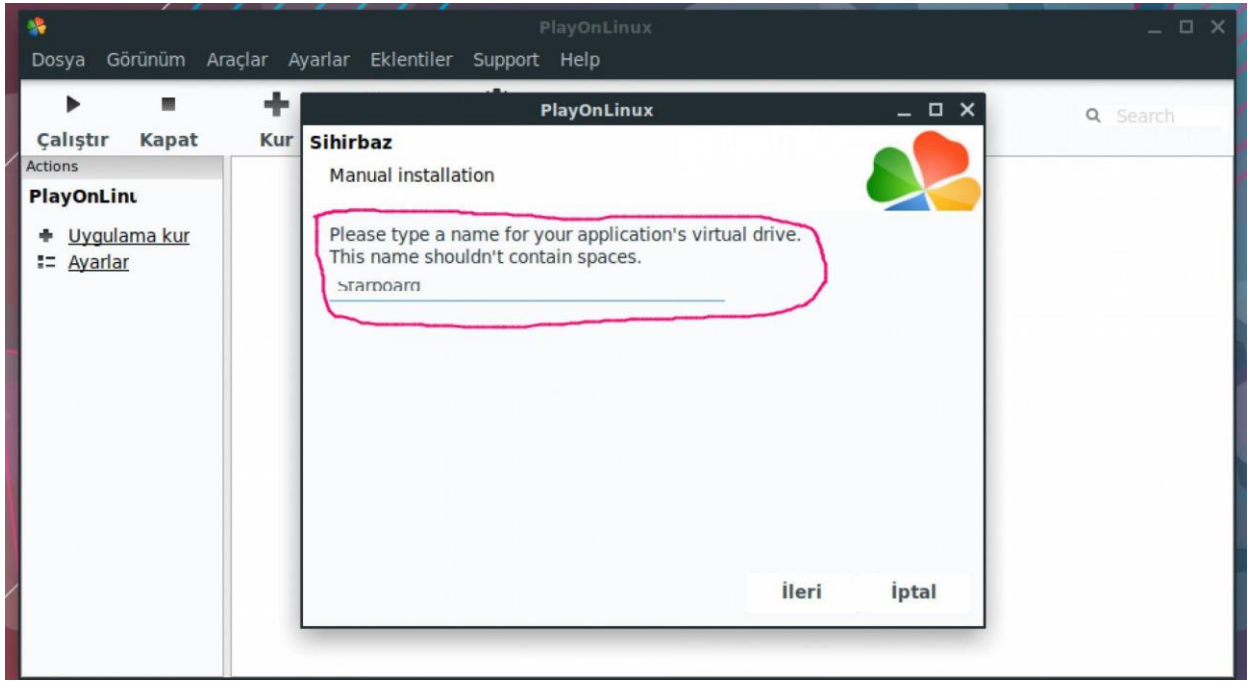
PlayOnLinux

Dosya Görünüm Araçlar Ayarlar Eklentiler Support Help

Çalıştır Kapat Kur

Search

Actions

PlayOnLinu

Uygulama kur
Ayarlar

PlayOnLinux

Sihirbaz

Manual installation

Please type a name for your application's virtual drive.
This name shouldn't contain spaces.

Starboard

İleri İptal